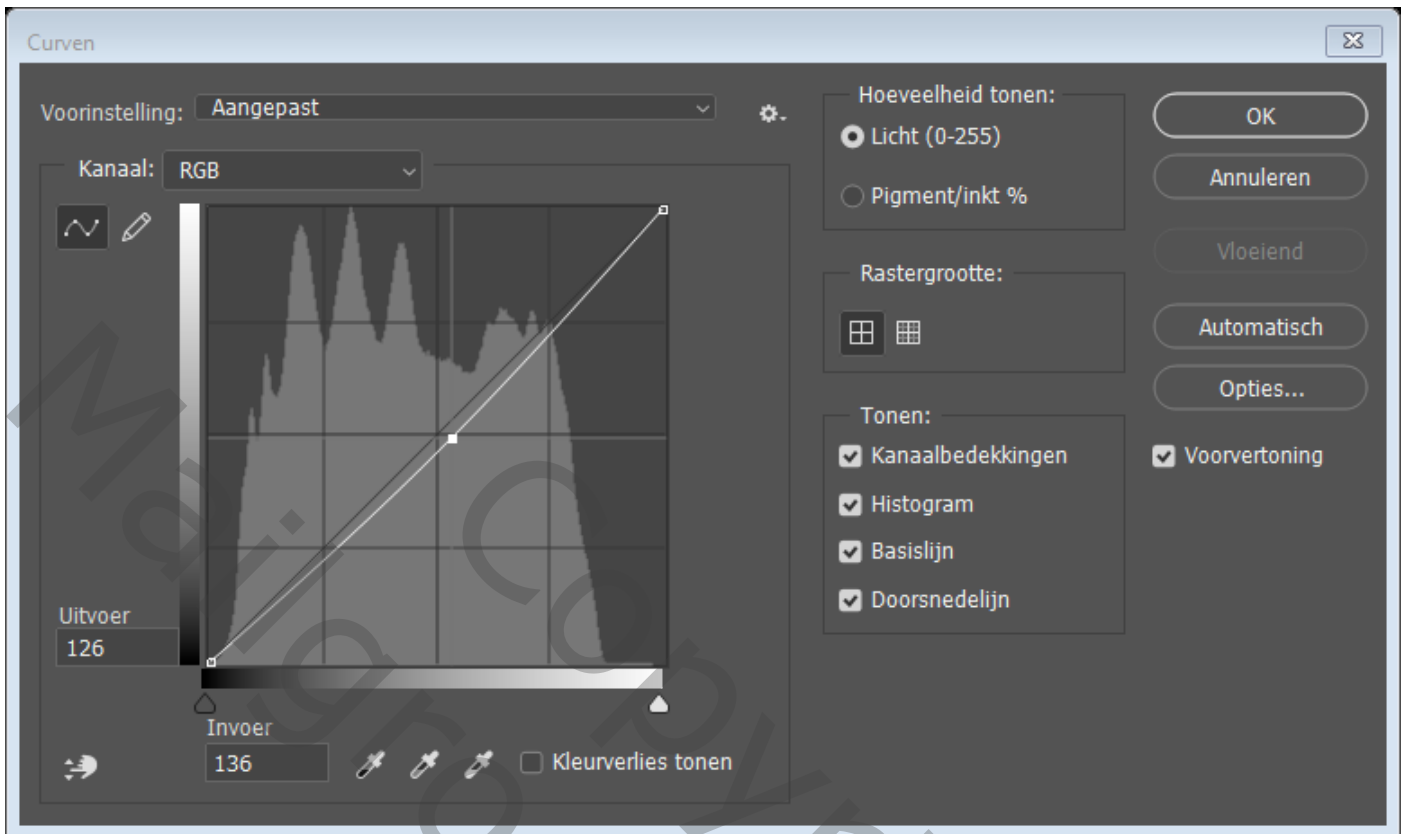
Curven

Voorinstelling: Aangepast

Kanaal: RGB

Uitvoer
126

Invoer
136

Kleurverlies tonen

Hoeveelheid tonen:
Licht (0-255)
Pigment/inkt %

Rastergrootte:

Tonen:
Kanaalbedekkingen
Histogram
Basislijn
Doorsnedelijn

OK
Annuleren
Vloeiend
Automatisch
Opties...
Voorvertoning

Marijke Copyright